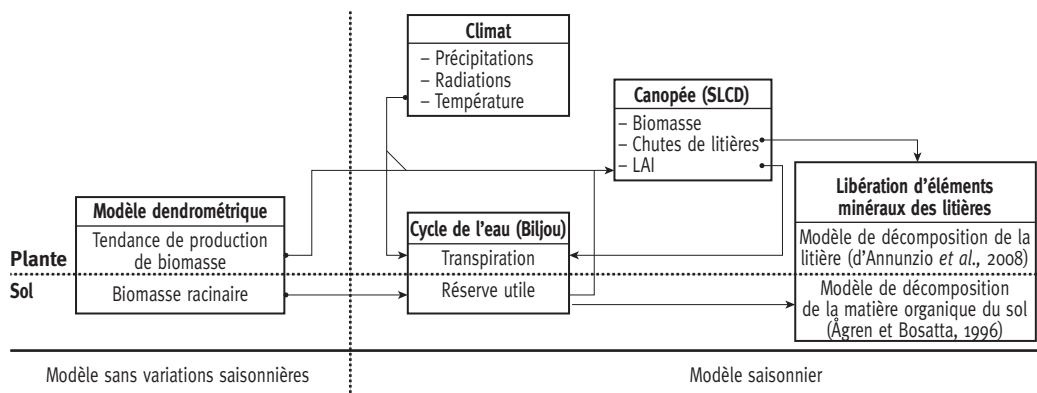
Climat
– Précipitations
– Radiations
– Température

Canopée (SLCD)
– Biomasse
– Chutes de litières
– LAI

Modèle dendrométrique
Tendance de production de biomasse
Biomasse racinaire

Cycle de l'eau (Biljou)
Transpiration
Réserve utile

Libération d'éléments minéraux des litières
Modèle de décomposition de la litière (d'Annunzio *et al.*, 2008)
Modèle de décomposition de la matière organique du sol (Ågren et Bosatta, 1996)

Plante
Sol

Modèle sans variations saisonnières
Modèle saisonnier